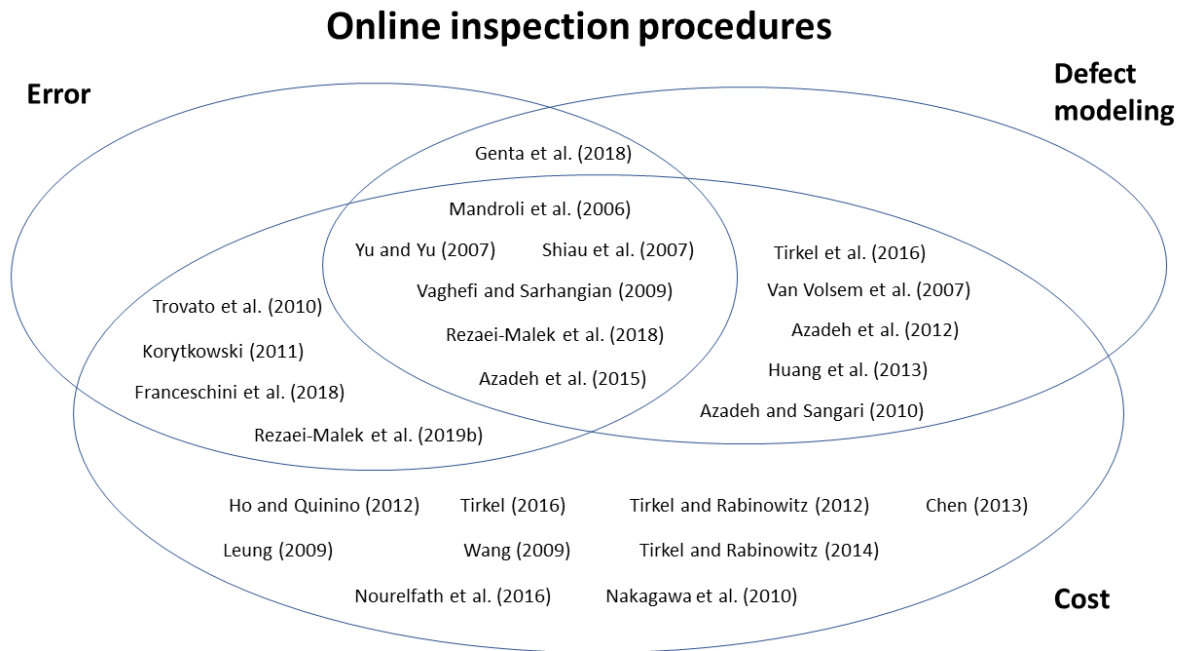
Online inspection procedures

Error

Defect modeling

Genta et al. (2018)

Mandroli et al. (2006)

Yu and Yu (2007)

Shiau et al. (2007)

Tirkel et al. (2016)

Vaghefi and Sarhangian (2009)

Van Volsem et al. (2007)

Trovato et al. (2010)

Rezaei-Malek et al. (2018)

Azadeh et al. (2012)

Korytkowski (2011)

Azadeh et al. (2015)

Huang et al. (2013)

Franceschini et al. (2018)

Azadeh and Sangari (2010)

Rezaei-Malek et al. (2019b)

Ho and Quinino (2012)

Tirkel (2016)

Tirkel and Rabinowitz (2012)

Chen (2013)

Leung (2009)

Wang (2009)

Tirkel and Rabinowitz (2014)

Nourelfath et al. (2016)

Nakagawa et al. (2010)

Cost